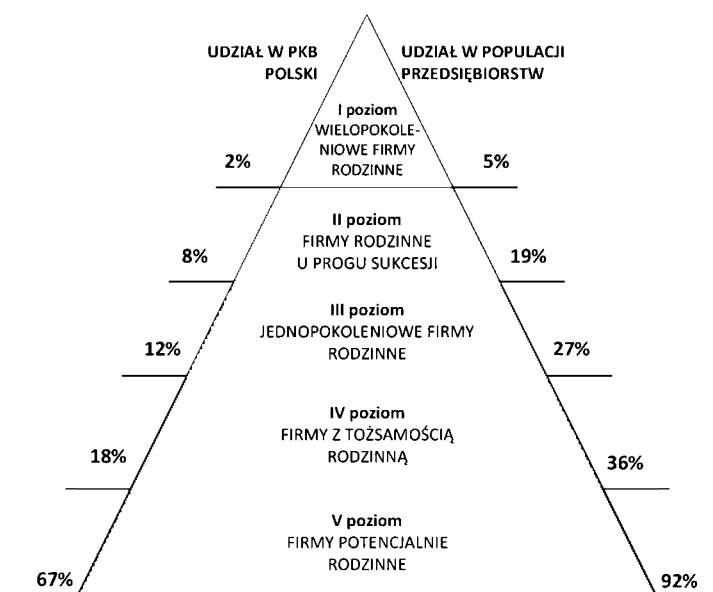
UDZIAŁ W PKB POLSKI

UDZIAŁ W POPULACJI PRZEDSIĘBIORSTW

I poziom
WIELOPOKOLENIOWE FIRMY RODZINNE

2%

5%

II poziom
FIRMY RODZINNE U PROGU SUKCESJI

8%

19%

III poziom
JEDNOPOKOLENIOWE FIRMY RODZINNE

12%

27%

IV poziom
FIRMY Z TOŻSAMOŚCIĄ RODZINNĄ

18%

36%

V poziom
FIRMY POTENCJALNIE RODZINNE

67%

92%